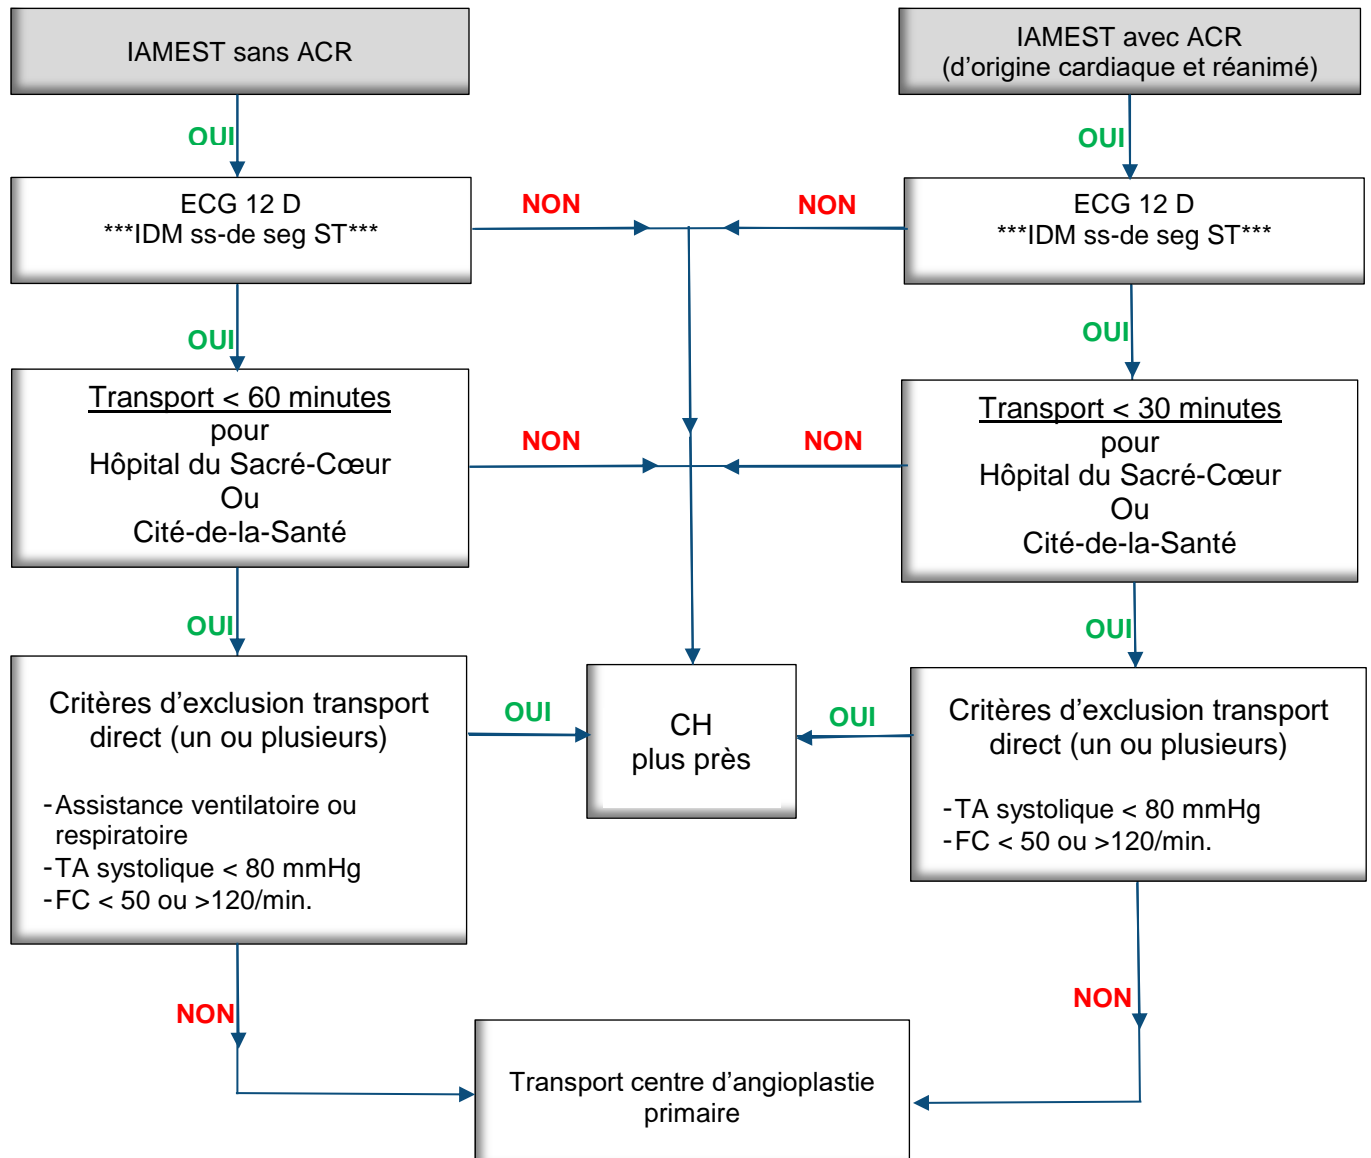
IAMEST sans ACR

IAMEST avec ACR
(d'origine cardiaque et réanimé)

OUI

OUI

ECG 12 D
***IDM ss-de seg ST***

NON

NON

ECG 12 D
***IDM ss-de seg ST***

OUI

OUI

Transport < 60 minutes
pour
Hôpital du Sacré-Cœur
Ou
Cité-de-la-Santé

NON

NON

Transport < 30 minutes
pour
Hôpital du Sacré-Cœur
Ou
Cité-de-la-Santé

OUI

OUI

Critères d'exclusion transport direct (un ou plusieurs)

- Assistance ventilatoire ou respiratoire
- TA systolique < 80 mmHg
- FC < 50 ou >120/min.

OUI

CH
plus près

OUI

Critères d'exclusion transport direct (un ou plusieurs)

- TA systolique < 80 mmHg
- FC < 50 ou >120/min.

NON

NON

Transport centre d'angioplastie primaire